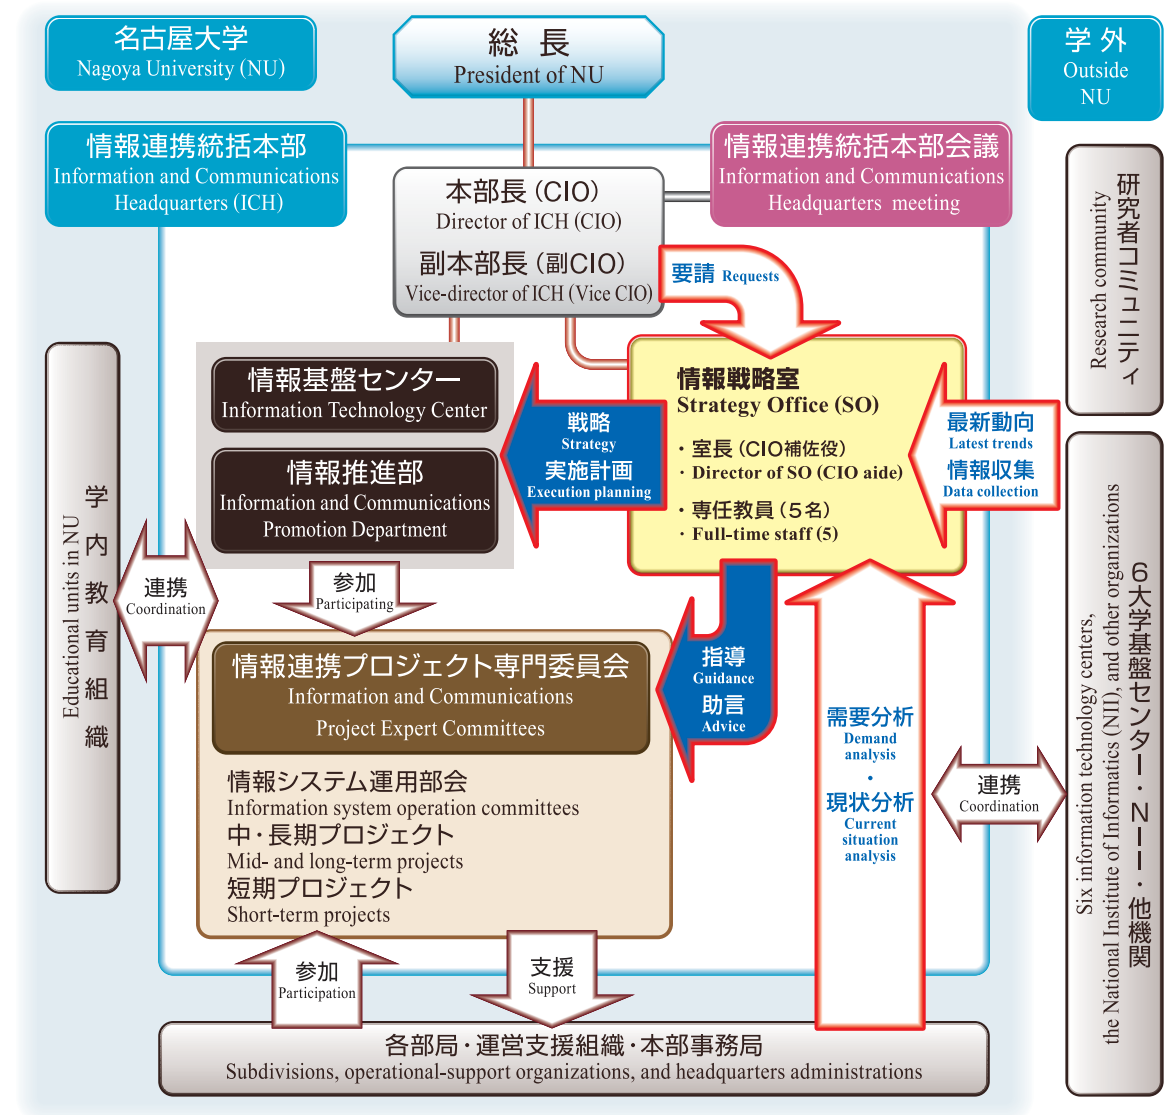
名古屋大学
Nagoya University (NU)

総 長
President of NU

学 外
Outside NU

情報連携統括本部
Information and Communications Headquarters (ICH)

本部長（CIO）
Director of ICH (CIO)
副本部長（副CIO）
Vice-director of ICH (Vice CIO)

情報連携統括本部会議
Information and Communications Headquarters meeting

研究者コミュニティ
Research community

要請 Requests

情報基盤センター
Information Technology Center

情報推進部
Information and Communications Promotion Department

戦略
Strategy
実施計画
Execution planning

情報戦略室
Strategy Office (SO)
・室長（CIO補佐役）
・Director of SO (CIO aide)
・専任教員（5名）
・Full-time staff (5)

最新動向
Latest trends
情報収集
Data collection

学内教育組織
Educational units in NU

連携
Coordination

参加
Participating

情報連携プロジェクト専門委員会
Information and Communications Project Expert Committees

情報システム運用部会
Information system operation committees
中・長期プロジェクト
Mid- and long-term projects
短期プロジェクト
Short-term projects

指導
Guidance
助言
Advice

需要分析
Demand analysis
・
現状分析
Current situation analysis

連携
Coordination

6大学基盤センター・NII・他機関
Six information technology centers, the National Institute of Informatics (NII), and other organizations

参加
Participation

支援
Support

各部局・運営支援組織・本部事務局
Subdivisions, operational-support organizations, and headquarters administrations